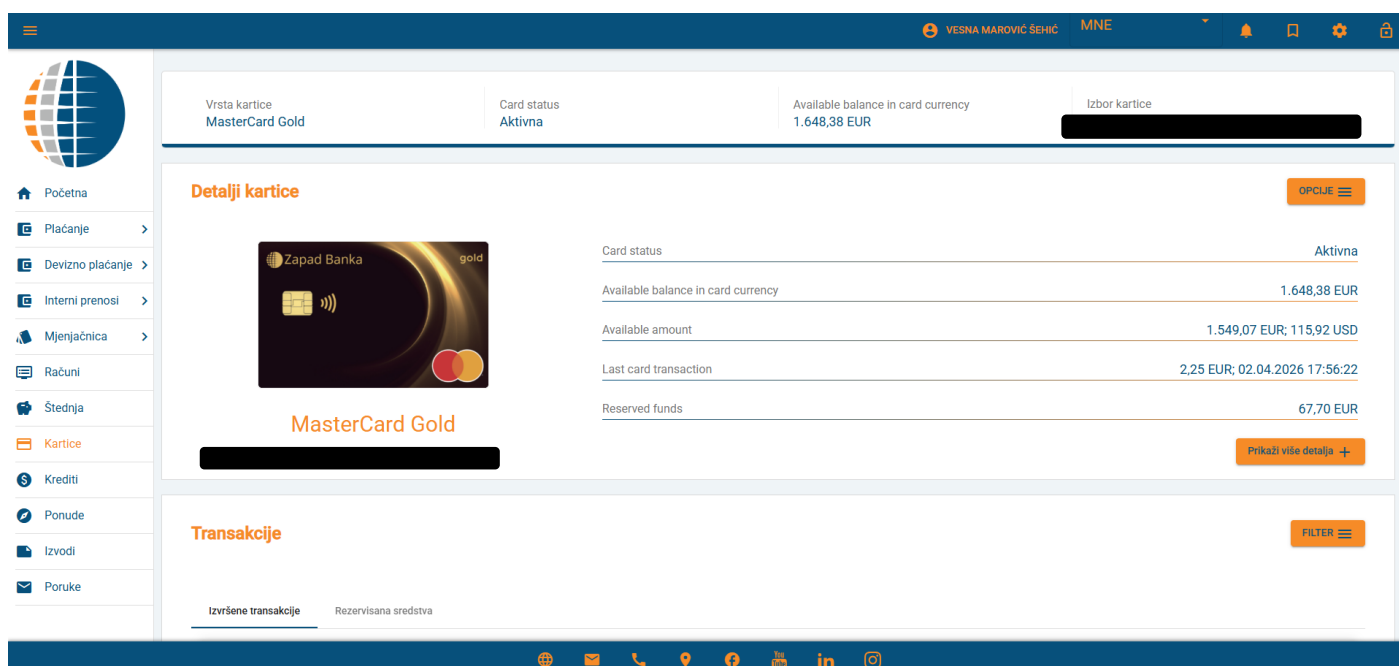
VESNA MAROVIĆ ŠEHIĆ MNE

Početna
Plaćanje
Devizno plaćanje
Interni prenosi
Mjenjačnica
Računi
Štednja
Kartice
Krediti
Ponude
Izvodi
Poruke

| Vrsta kartice | Card status | Available balance in card currency | Izbor kartice |
|---|---|---|---|
| MasterCard Gold | Aktivna | 1.648,38 EUR | |

Detalji kartice

OPCIJE

Zapad Banka gold

MasterCard Gold

| | |
|---|---|
| Card status | Aktivna |
| Available balance in card currency | 1.648,38 EUR |
| Available amount | 1.549,07 EUR; 115,92 USD |
| Last card transaction | 2,25 EUR; 02.04.2026 17:56:22 |
| Reserved funds | 67,70 EUR |

Prikaži više detalja +

Transakcije

FILTER

Izvršene transakcije Rezervisana sredstva